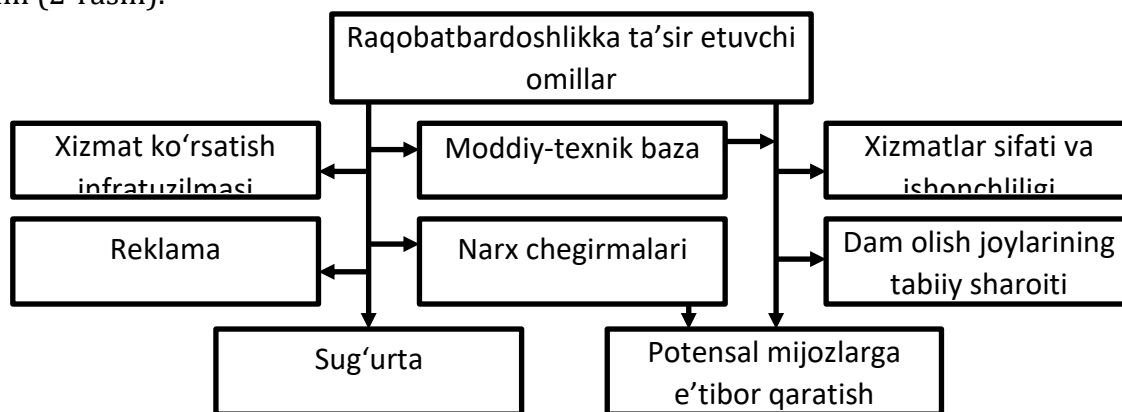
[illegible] (2-rasm).

Raqobatbardoshlikka ta’sir etuvchi omillar

Xizmat ko‘rsatish infratuzilmasi

Moddiy-texnik baza

Xizmatlar sifati va ishonchliligi

Reklama

Narx chegirmalari

Dam olish joylarining tabiiy sharoiti

Sug‘urta

Potensal mijozlarga e’tibor qaratish